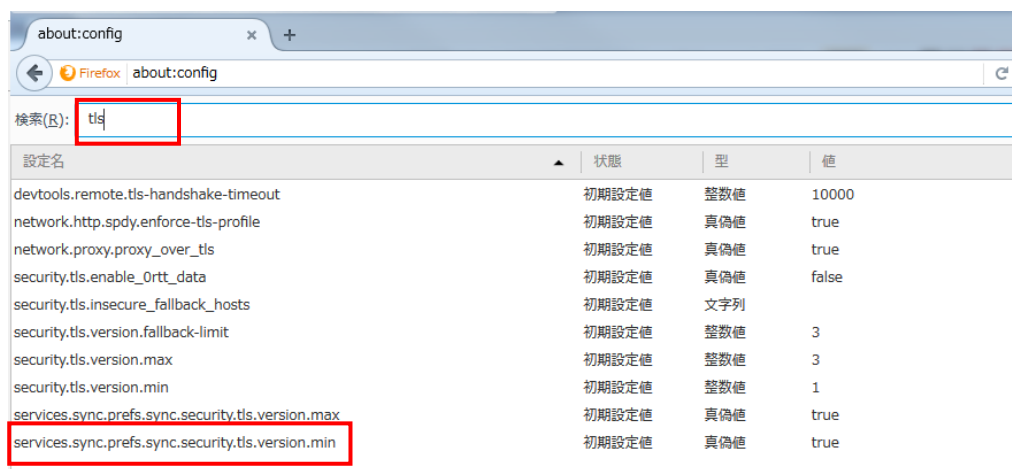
about:config ×

Firefox about:config

検索(R): tls

| 設定名 | 状態 | 型 | 値 |
|---|---|---|---|
| devtools.remote.tls-handshake-timeout | 初期設定値 | 整数値 | 10000 |
| network.http.spdy.enforce-tls-profile | 初期設定値 | 真偽値 | true |
| network.proxy.proxy_over_tls | 初期設定値 | 真偽値 | true |
| security.tls.enable_0rtt_data | 初期設定値 | 真偽値 | false |
| security.tls.insecure_fallback_hosts | 初期設定値 | 文字列 | |
| security.tls.version.fallback-limit | 初期設定値 | 整数値 | 3 |
| security.tls.version.max | 初期設定値 | 整数値 | 3 |
| security.tls.version.min | 初期設定値 | 整数値 | 1 |
| services.sync.prefs.sync.security.tls.version.max | 初期設定値 | 真偽値 | true |
| services.sync.prefs.sync.security.tls.version.min | 初期設定値 | 真偽値 | true |